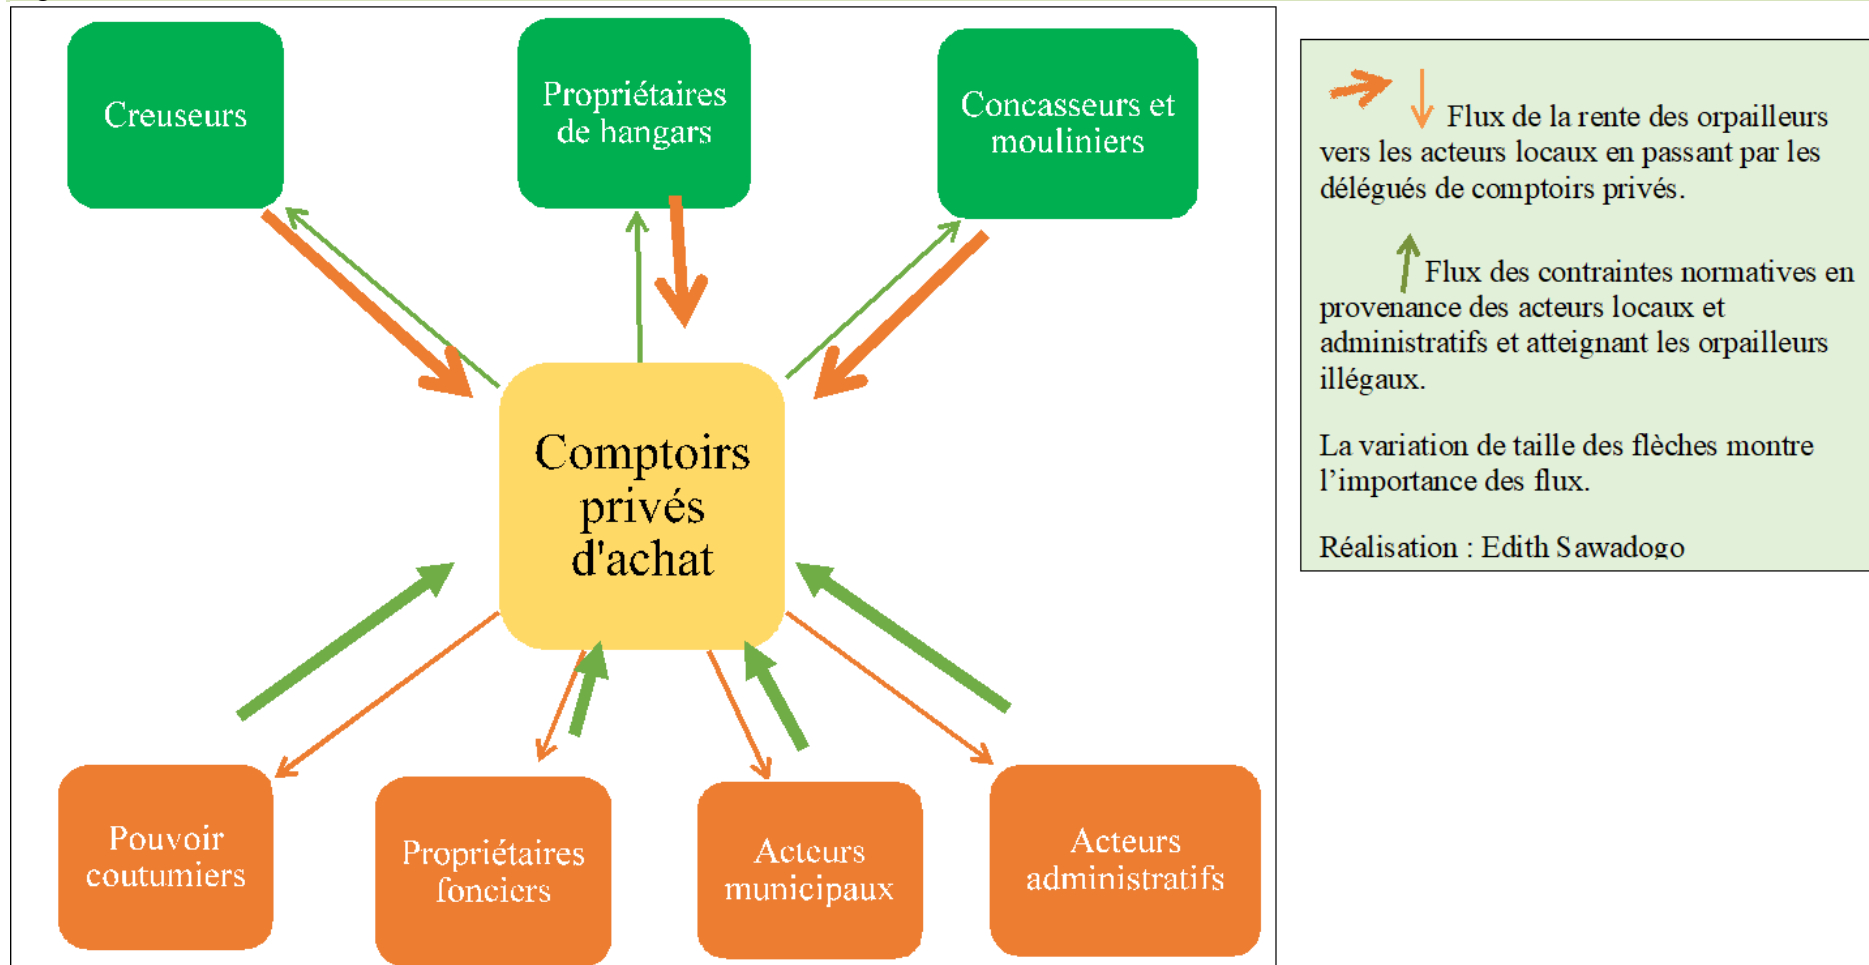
Creuseurs

Propriétaires de hangars

Concasseurs et mouliniers

Comptoirs privés d'achat

Pouvoir coutumiers

Propriétaires fonciers

Acteurs municipaux

Acteurs administratifs

Flux de la rente des orpailleurs vers les acteurs locaux en passant par les délégués de comptoirs privés.

Flux des contraintes normatives en provenance des acteurs locaux et administratifs et atteignant les orpailleurs illégaux.

La variation de taille des flèches montre l'importance des flux.

Réalisation : Edith Sawadogo